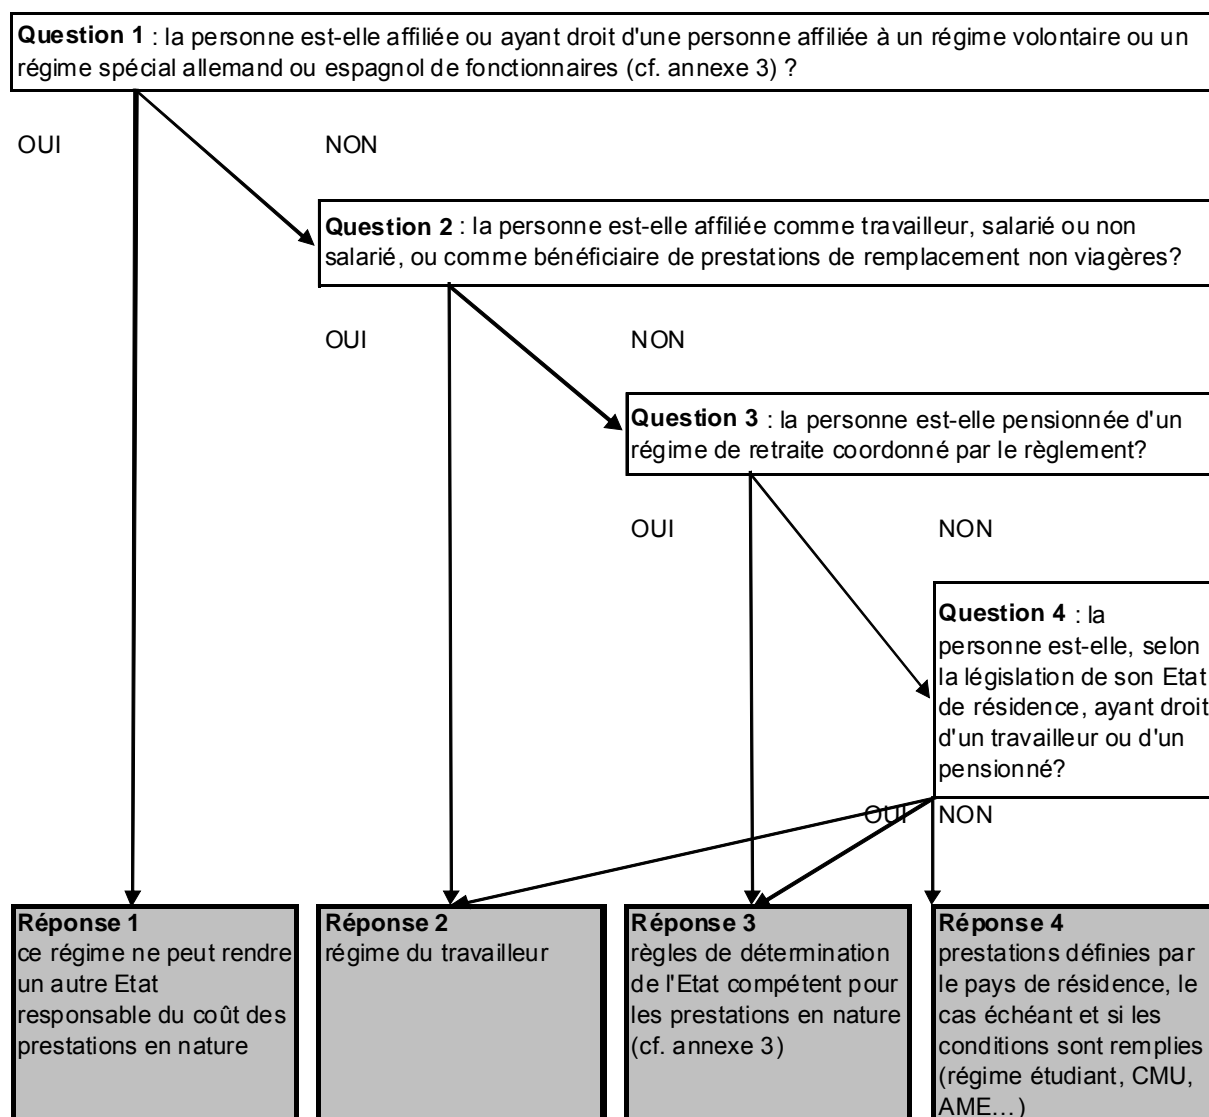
**Question 1** : la personne est-elle affiliée ou ayant droit d'une personne affiliée à un régime volontaire ou un régime spécial allemand ou espagnol de fonctionnaires (cf. annexe 3) ?

OUI

NON

**Question 2** : la personne est-elle affiliée comme travailleur, salarié ou non salarié, ou comme bénéficiaire de prestations de remplacement non viagères?

OUI

NON

**Question 3** : la personne est-elle pensionnée d'un régime de retraite coordonné par le règlement?

OUI

NON

**Question 4** : la personne est-elle, selon la législation de son Etat de résidence, ayant droit d'un travailleur ou d'un pensionné?

OUI

NON

**Réponse 1**
ce régime ne peut rendre un autre Etat responsable du coût des prestations en nature

**Réponse 2**
régime du travailleur

**Réponse 3**
règles de détermination de l'Etat compétent pour les prestations en nature (cf. annexe 3)

**Réponse 4**
prestations définies par le pays de résidence, le cas échéant et si les conditions sont remplies (régime étudiant, CMU, AME…)